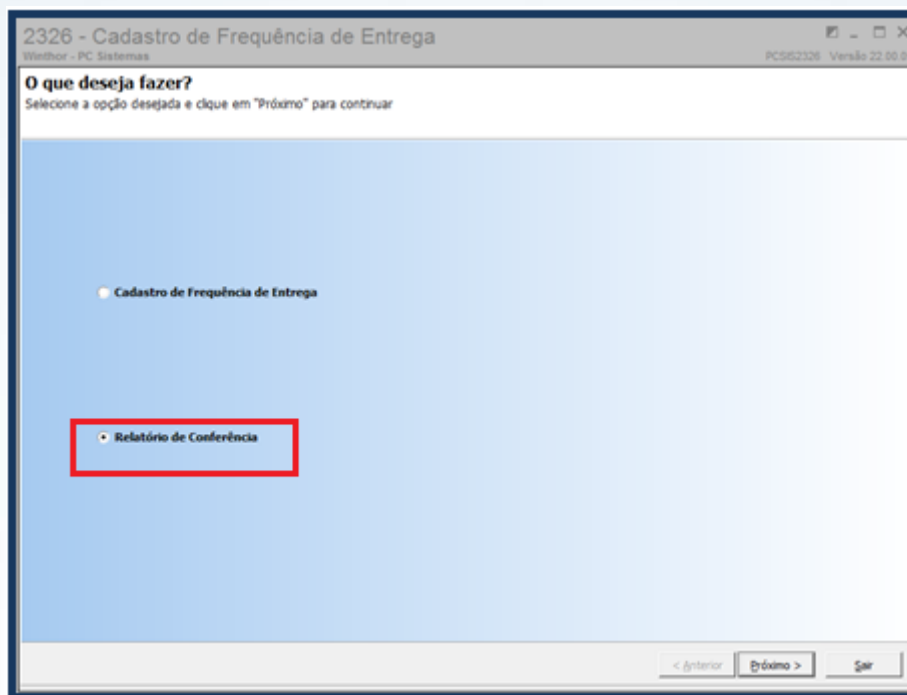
2326 - Cadastro de Frequência de Entrega
Winthor - PC Sistemas
PCSIS2326 Versão 22.00.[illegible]

O que deseja fazer?
Selecione a opção desejada e clique em "Próximo" para continuar

Cadastro de Frequência de Entrega

Relatório de Conferência

< Anterior
Próximo >
Sair